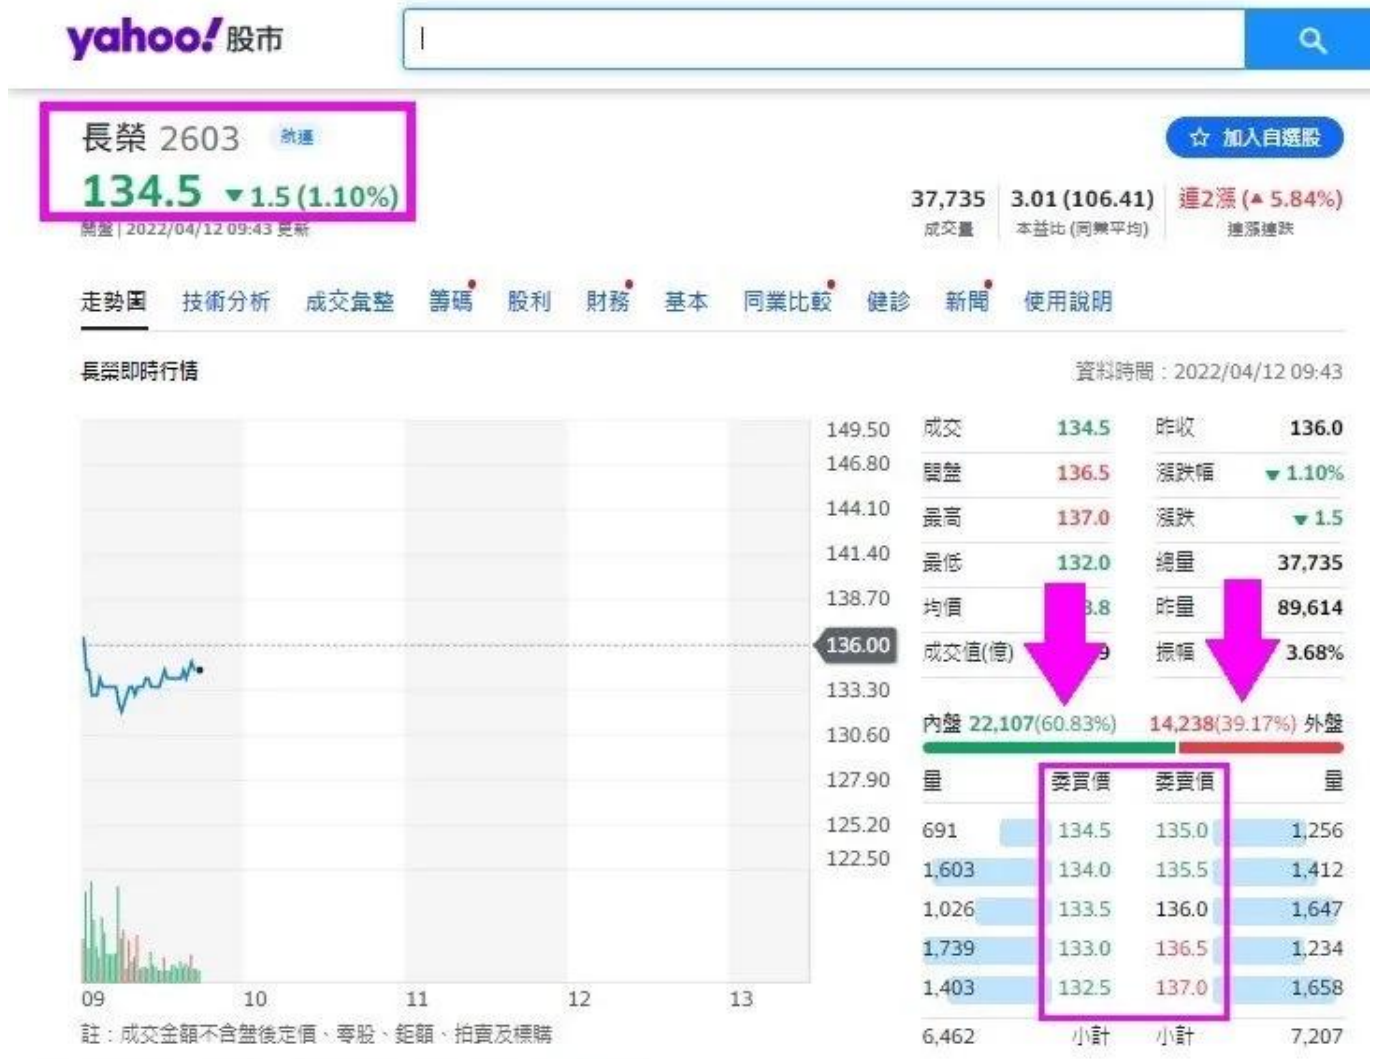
yahoo! 股市

長榮 2603 航運
134.5 ▼1.5 (1.10%)
開盤 | 2022/04/12 09:43 更新

☆ 加入自選股

37,735 成交量
3.01 (106.41) 本益比 (同業平均)
連2漲 (▲5.84%) 連漲連跌

走勢圖 技術分析 成交彙整 籌碼 股利 財務 基本 同業比較 健診 新聞 使用說明

長榮即時行情

資料時間：2022/04/12 09:43

149.50
146.80
144.10
141.40
138.70
136.00
133.30
130.60
127.90
125.20
122.50

09 10 11 12 13

註：成交金額不含盤後定價、零股、鉅額、拍賣及標購

| 成交 | 134.5 | 昨收 | 136.0 |
|---|---|---|---|
| 開盤 | 136.5 | 漲跌幅 | ▼1.10% |
| 最高 | 137.0 | 漲跌 | ▼1.5 |
| 最低 | 132.0 | 總量 | 37,735 |
| 均價 | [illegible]3.8 | 昨量 | 89,614 |
| 成交值(億) | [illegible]9 | 振幅 | 3.68% |

內盤 22,107(60.83%) 14,238(39.17%) 外盤

| 量 | 委買價 | 委賣價 | 量 |
|---|---|---|---|
| 691 | 134.5 | 135.0 | 1,256 |
| 1,603 | 134.0 | 135.5 | 1,412 |
| 1,026 | 133.5 | 136.0 | 1,647 |
| 1,739 | 133.0 | 136.5 | 1,234 |
| 1,403 | 132.5 | 137.0 | 1,658 |
| 6,462 | 小計 | 小計 | 7,207 |